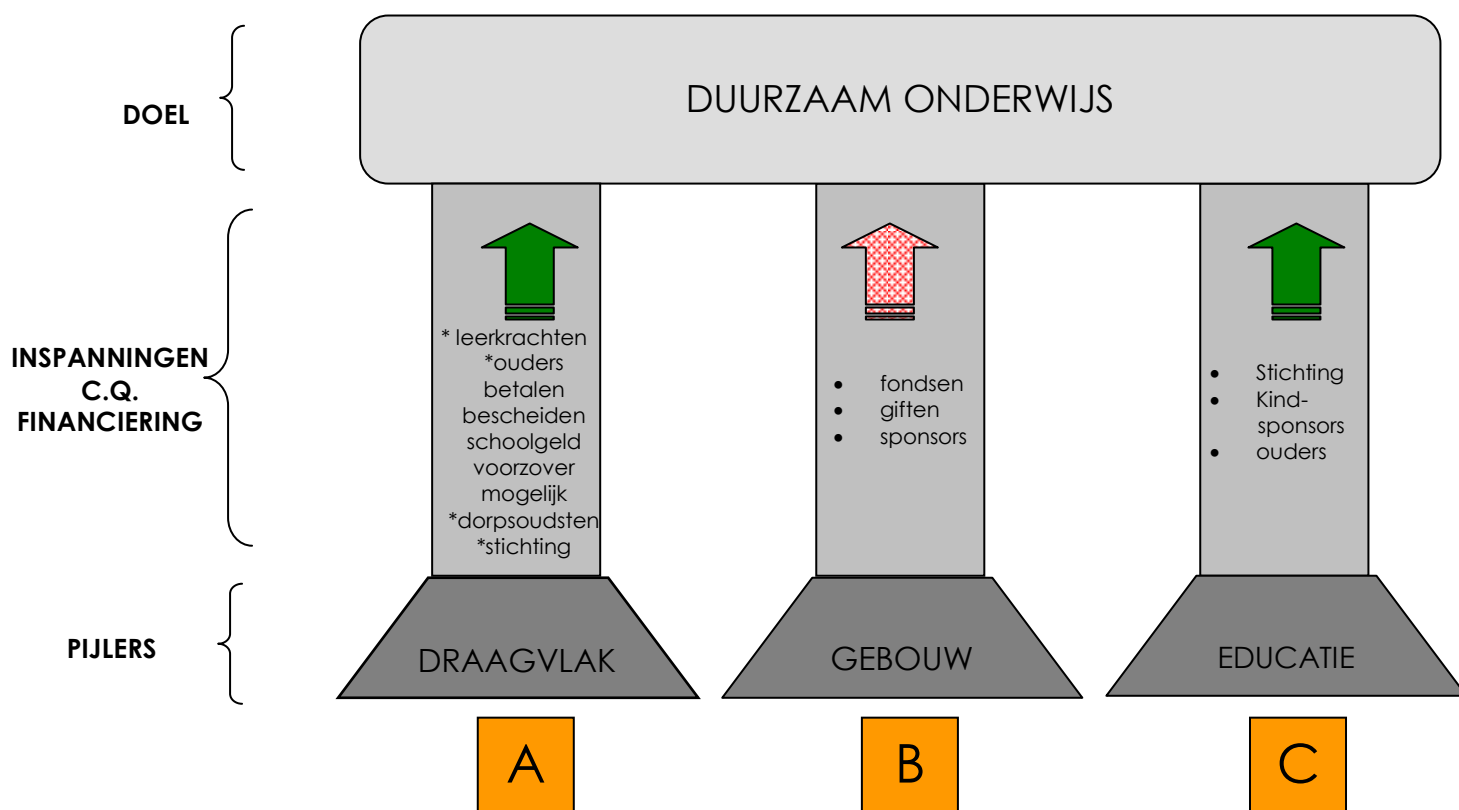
DOEL

DUURZAAM ONDERWIJS

INSPANNINGEN C.Q. FINANCIERING

* leerkrachten
*ouders betalen bescheiden schoolgeld voorzover mogelijk
*dorpsoudsten
*stichting

- fondsen
- giften
- sponsors

- Stichting
- Kind-sponsors
- ouders

PIJLERS

DRAAGVLAK

GEBOUW

EDUCATIE

A

B

C